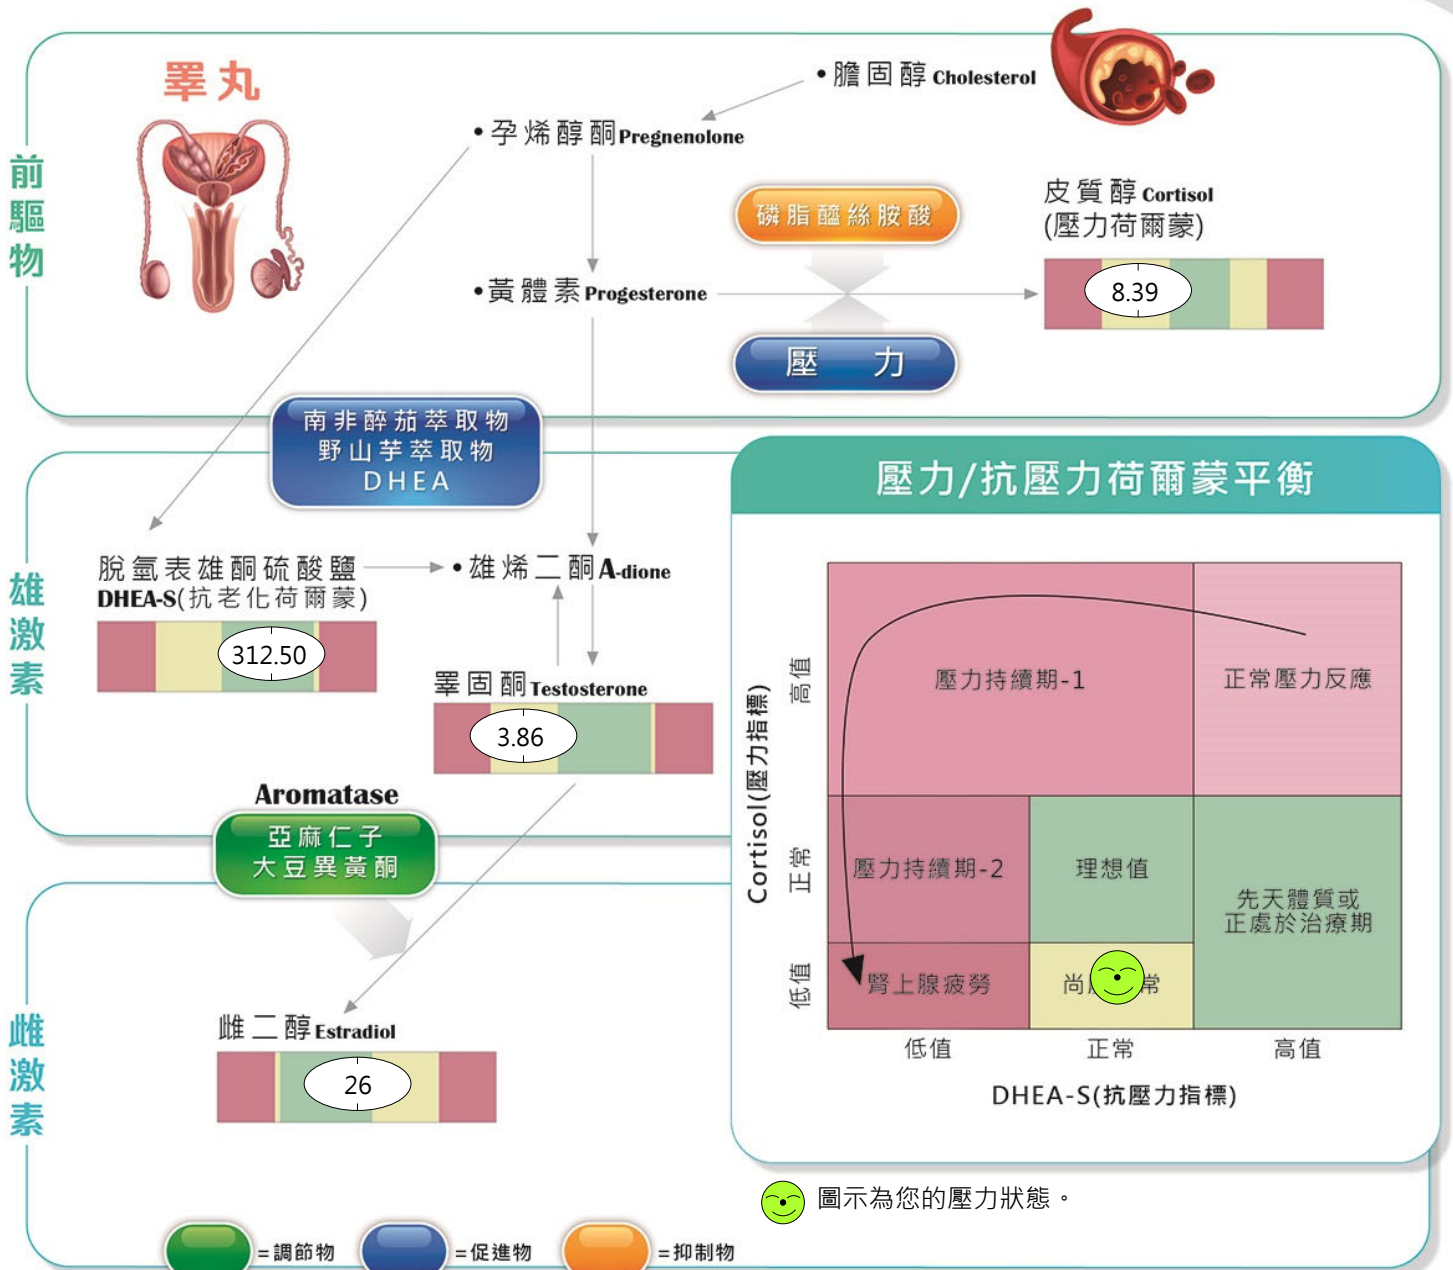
睪丸

前驅物

• 膽固醇 Cholesterol

• 孕烯醇酮 Pregnenolone

磷脂醯絲胺酸

皮質醇 Cortisol
(壓力荷爾蒙)

8.39

• 黃體素 Progesterone

壓 力

南非醉茄萃取物
野山芋萃取物
DHEA

雄激素

脫氫表雄酮硫酸鹽
DHEA-S(抗老化荷爾蒙)

312.50

• 雄烯二酮 A-dione

睪固酮 Testosterone

3.86

Aromatase

亞麻仁子
大豆異黃酮

雌激素

雌二醇 Estradiol

26

壓力/抗壓力荷爾蒙平衡

Cortisol(壓力指標)

高值

正常

低值

| 壓力持續期-1 | | 正常壓力反應 |
|---|---|---|
| 壓力持續期-2 | 理想值 | 先天體質或正處於治療期 |
| 腎上腺疲勞 | 尚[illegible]常 | |

低值 正常 高值

DHEA-S(抗壓力指標)

圖示為您的壓力狀態。

=調節物 =促進物 =抑制物